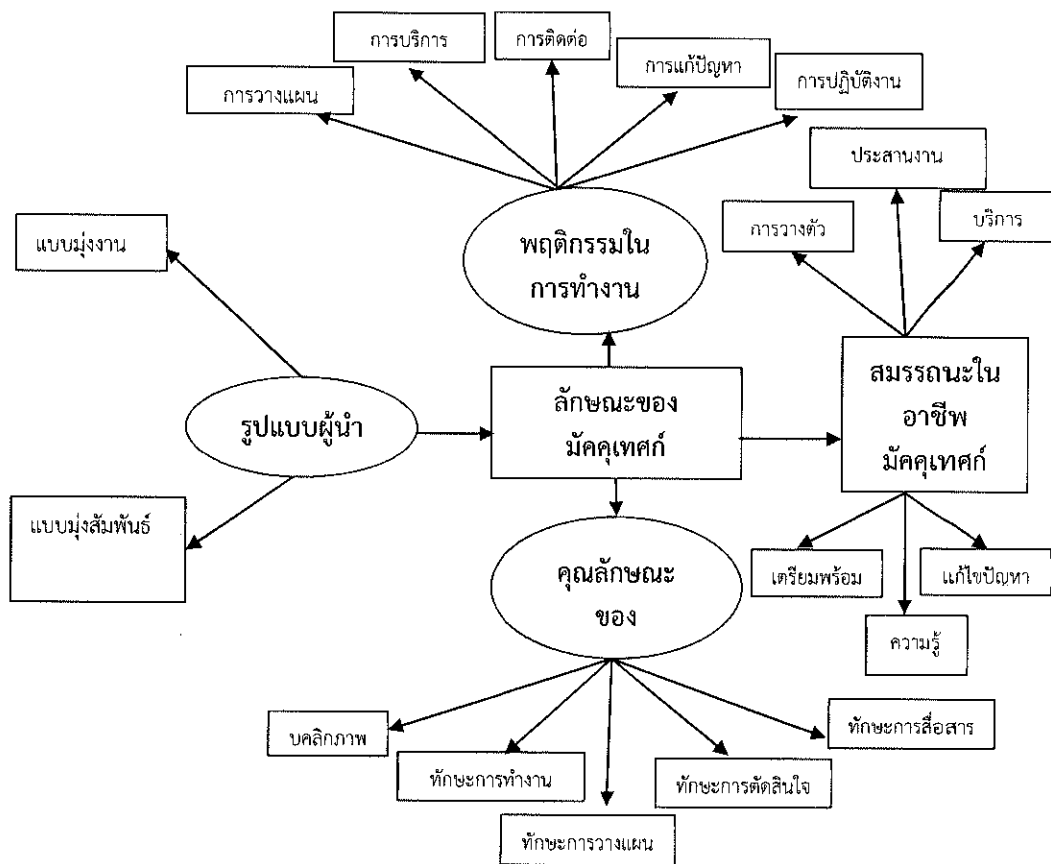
การบริการ

การติดต่อ

การแก้ปัญหา

การปฏิบัติงาน

การวางแผน

ประสานงาน

การวางตัว

บริการ

แบบมุ่งงาน

พฤติกรรมใน การทำงาน

สมรรถนะใน อาชีพ มัคคุเทศก์

รูปแบบผู้นำ

ลักษณะของ มัคคุเทศก์

แบบมุ่งสัมพันธ์

คุณลักษณะ ของ

เตรียมพร้อม

แก้ไขปัญหา

ความรู้

บุคลิกภาพ

ทักษะการสื่อสาร

ทักษะการทำงาน

ทักษะการตัดสินใจ

ทักษะการวางแผน